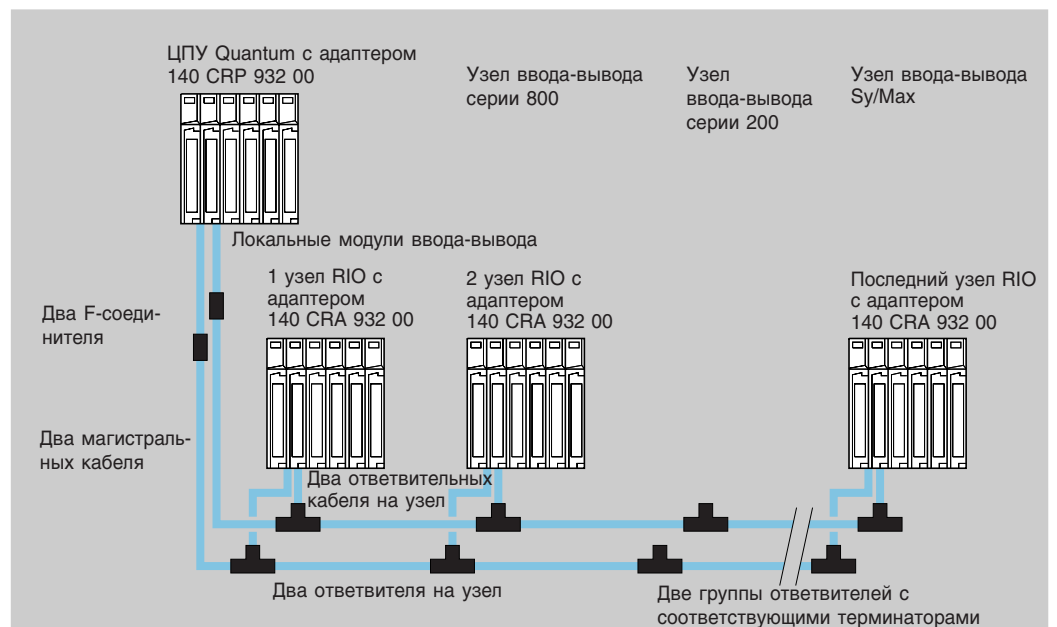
ЦПУ Quantum с адаптером 140 CRP 932 00

Узел ввода-вывода серии 800

Узел ввода-вывода серии 200

Узел ввода-вывода Sy/Max

Локальные модули ввода-вывода

Два F-соединителя

1 узел RIO с адаптером 140 CRA 932 00

2 узел RIO с адаптером 140 CRA 932 00

Последний узел RIO с адаптером 140 CRA 932 00

Два магистральных кабеля

Два ответвительных кабеля на узел

Два ответвителя на узел

Две группы ответвителей с соответствующими терминаторами